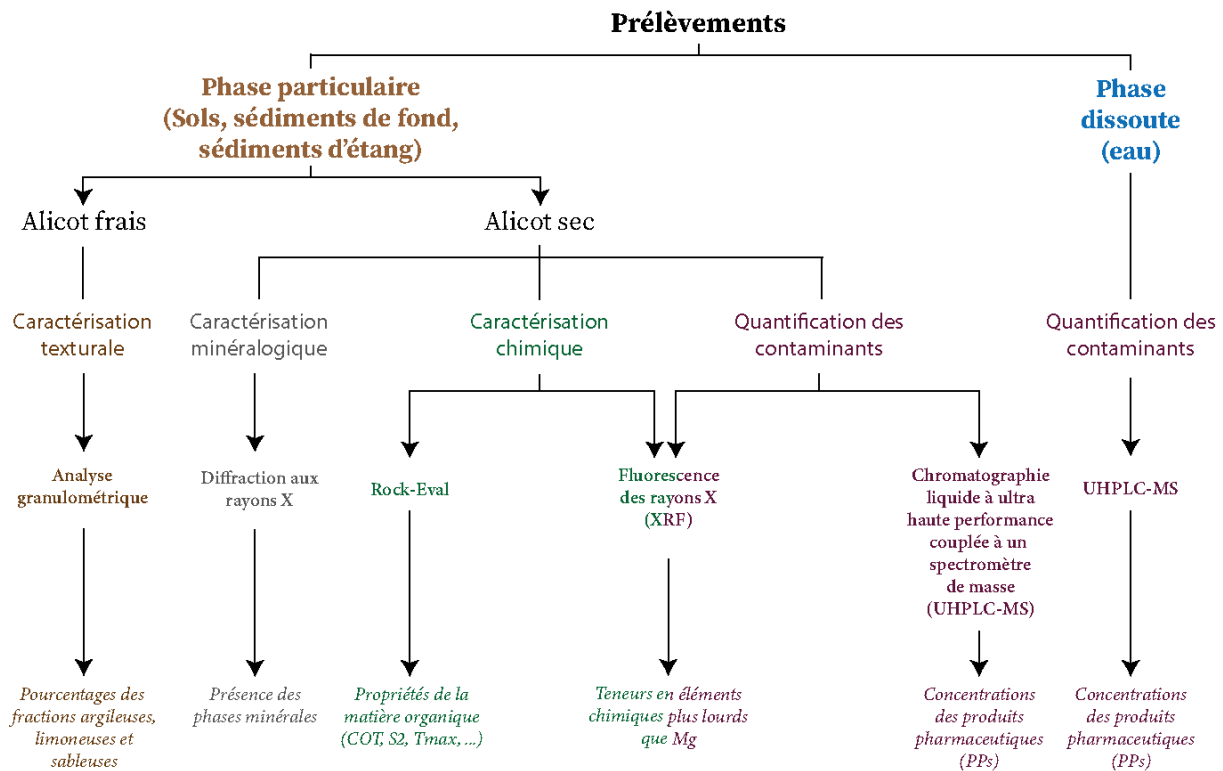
Prélèvements

Phase particulaire (Sols, sédiments de fond, sédiments d'étang)

Phase dissoute (eau)

Alicot frais

Alicot sec

Caractérisation texturale

Caractérisation minéralogique

Caractérisation chimique

Quantification des contaminants

Quantification des contaminants

Analyse granulométrique

Diffraction aux rayons X

Rock-Eval

Fluorescence des rayons X (XRF)

Chromatographie liquide à ultra haute performance couplée à un spectromètre de masse (UHPLC-MS)

UHPLC-MS

Pourcentages des fractions argileuses, limoneuses et sableuses

Présence des phases minérales

Propriétés de la matière organique (COT, S2, Tmax, ...)

Teneurs en éléments chimiques plus lourds que Mg

Concentrations des produits pharmaceutiques (PPs)

Concentrations des produits pharmaceutiques (PPs)